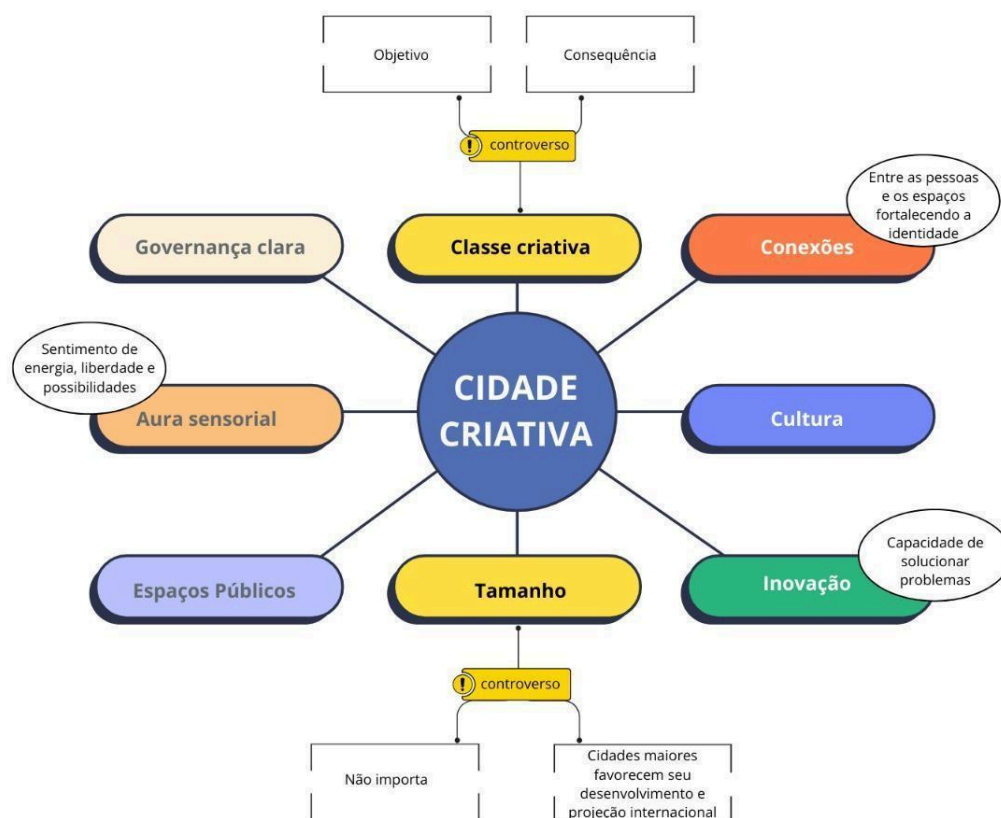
Objetivo

Consequência

controverso

Classe criativa

Governança clara

Conexões

Entre as pessoas e os espaços fortalecendo a identidade

Sentimento de energia, liberdade e possibilidades

Aura sensorial

CIDADE CRIATIVA

Cultura

Espaços Públicos

Tamanho

Inovação

Capacidade de solucionar problemas

controverso

Não importa

Cidades maiores favorecem seu desenvolvimento e projeção internacional